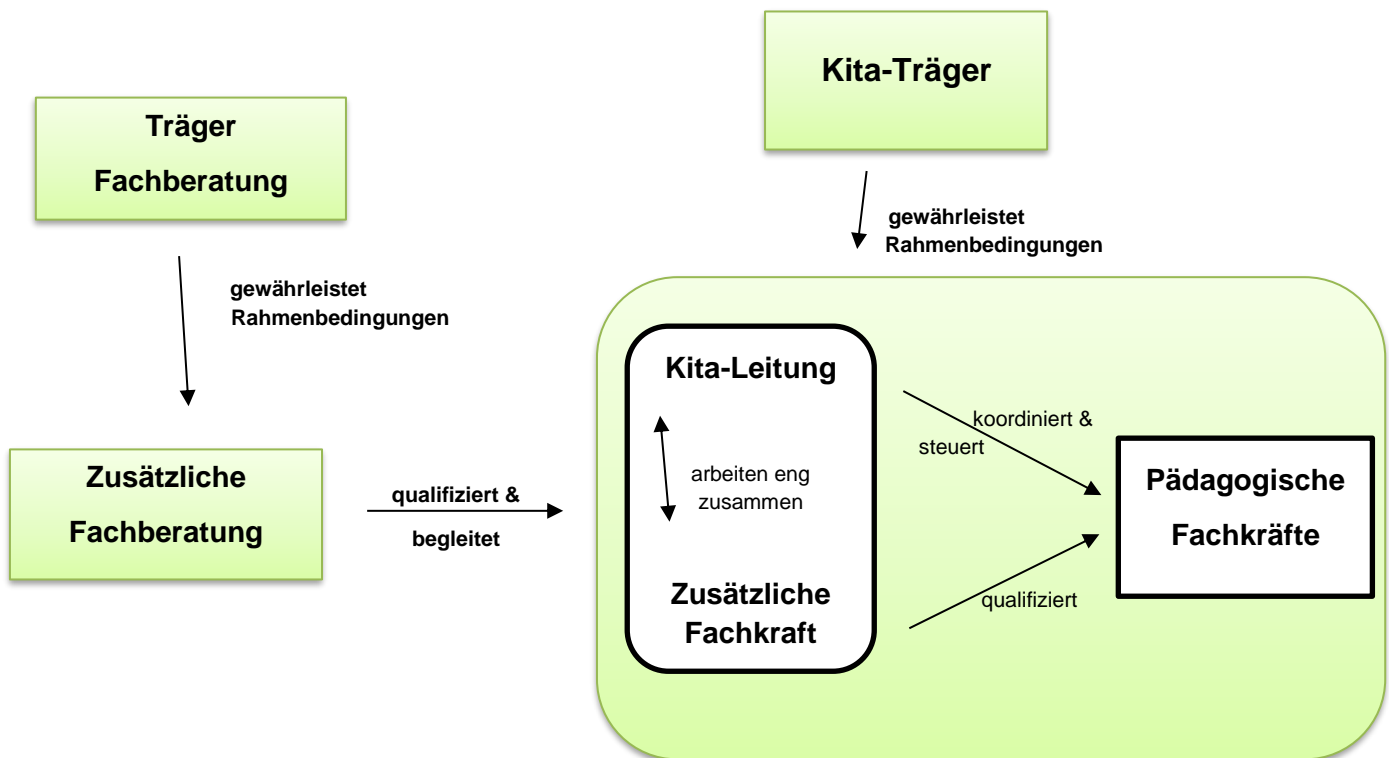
Kita-Träger

Träger
Fachberatung

gewährleistet
Rahmenbedingungen

gewährleistet
Rahmenbedingungen

Kita-Leitung

arbeiten eng
zusammen

Zusätzliche
Fachkraft

koordiniert &
steuert

Pädagogische
Fachkräfte

qualifiziert

Zusätzliche
Fachberatung

qualifiziert &
begleitet